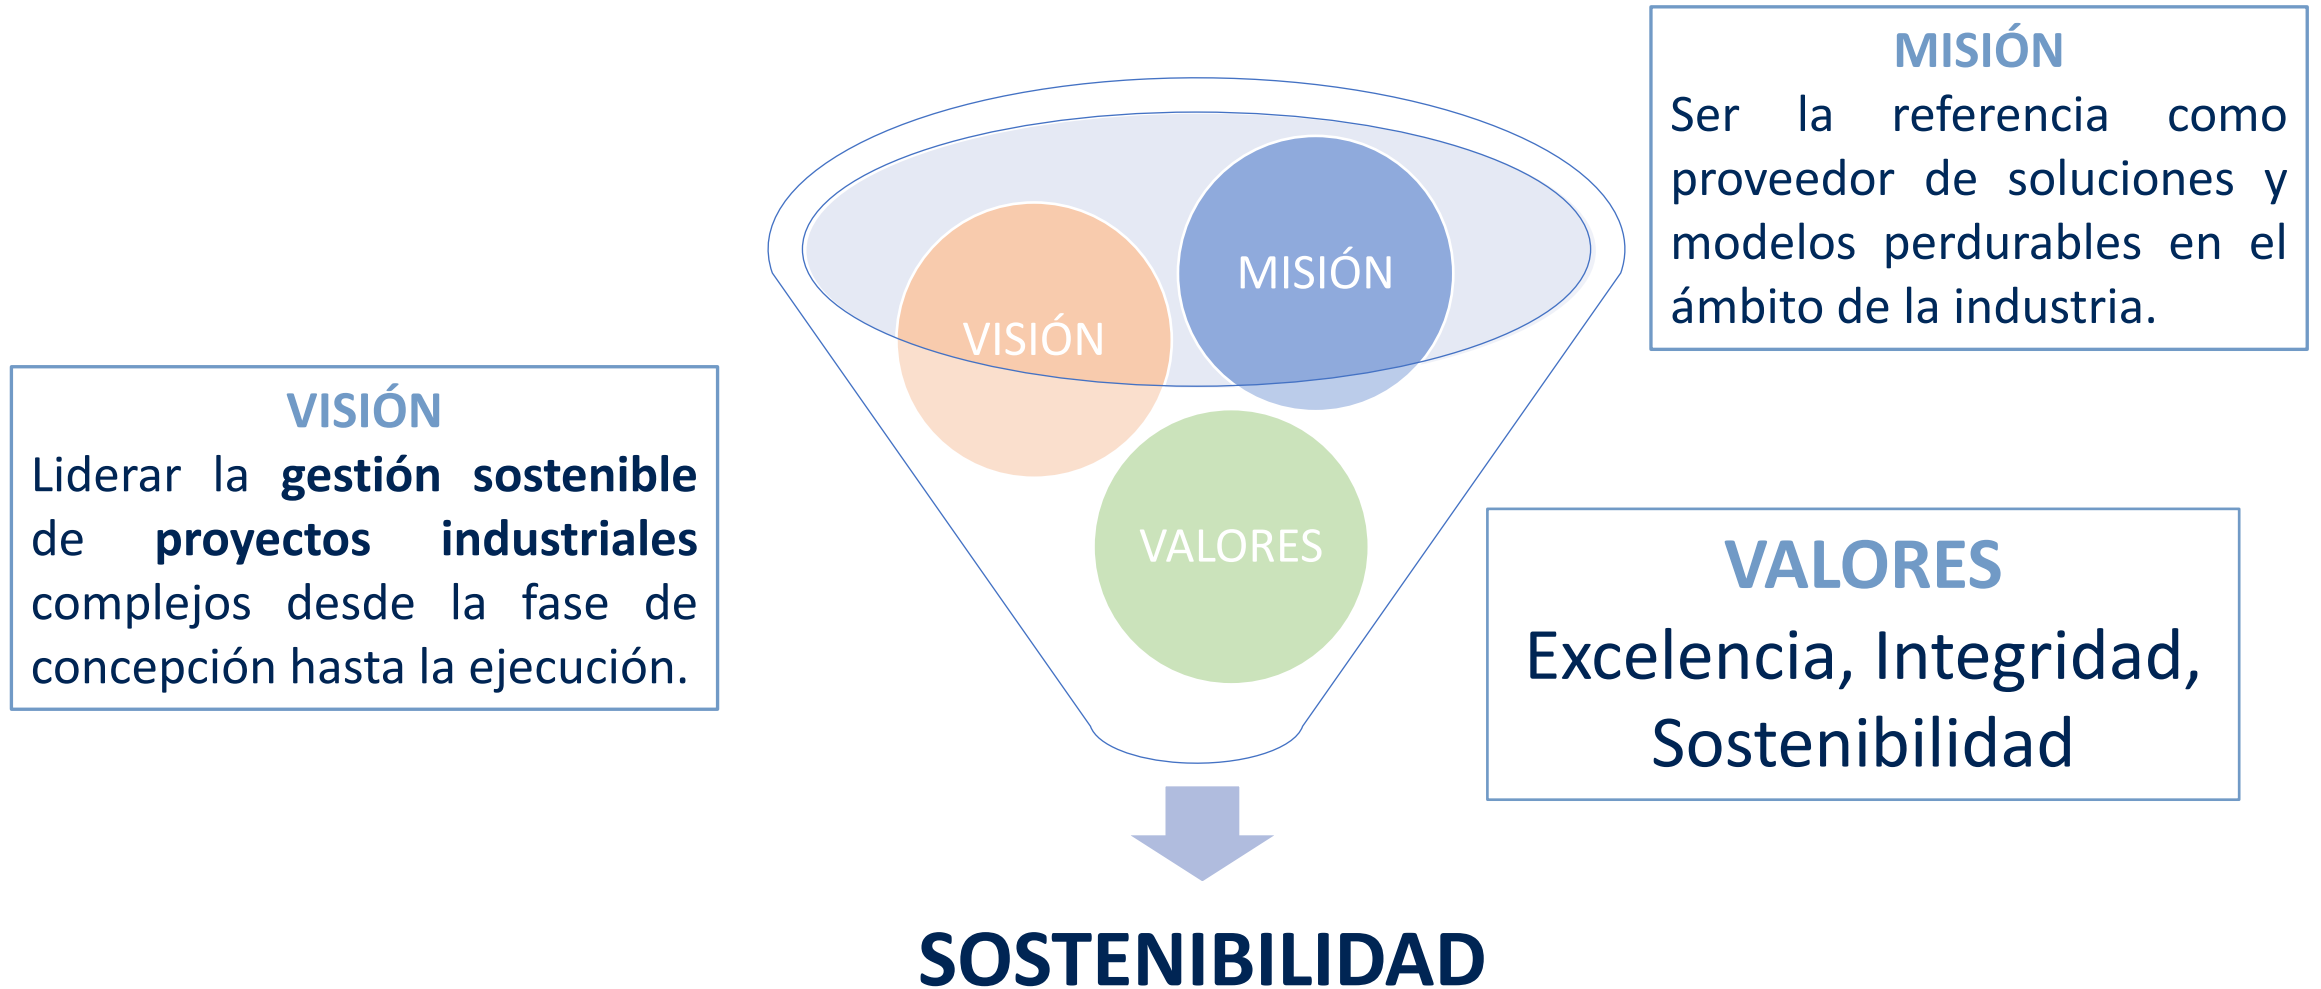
MISIÓN
Ser la referencia como proveedor de soluciones y modelos perdurables en el ámbito de la industria.

MISIÓN

VISIÓN

VISIÓN
Liderar la **gestión sostenible** de **proyectos industriales** complejos desde la fase de concepción hasta la ejecución.

VALORES

VALORES
Excelencia, Integridad, Sostenibilidad

SOSTENIBILIDAD